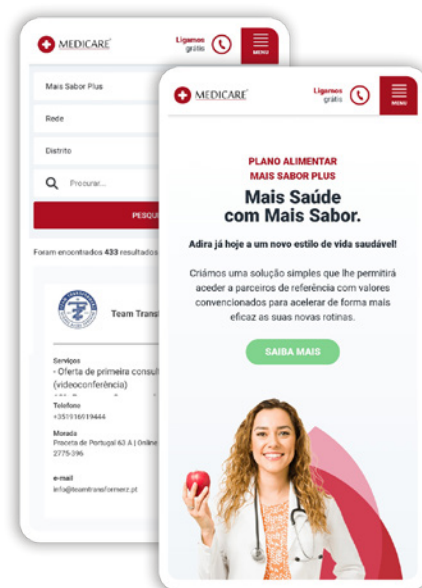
MEDICARE
Ligamos grátis
MENU

Mais Sabor Plus
Rede
Distrito
Procurar...
PESQU

Foram encontrados 433 resultados

Team Trans

Serviços
• Oferta de primeira consu (videoconferência)

Telefone
+351916619444

Morada
Praceta de Portugal 63 A | Online
2775-396

e-mail
info@teamtransformerz.pt

MEDICARE
Ligamos grátis
MENU

PLANO ALIMENTAR
MAIS SABOR PLUS

Mais Saúde com Mais Sabor.

Adira já hoje a um novo estilo de vida saudável!

Criámos uma solução simples que lhe permitirá aceder a parceiros de referência com valores convencionados para acelerar de forma mais eficaz as suas novas rotinas.

SAIBA MAIS